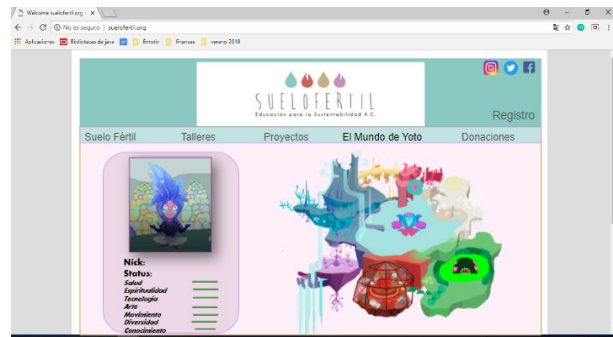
Welcome suelofertil.org ×

No es seguro | suelofertil.org

Aplicaciones Bibliotecas de java Emotiv finanzas verano 2019

SUELOFERTIL
Educación para la Sustentabilidad A.C.

Registro

Suelo Fértil Talleres Proyectos El Mundo de Yoto Donaciones

Nick:
Status:
Salud
Espiritualidad
Tecnología
Arte
Movimiento
Diversidad
Conocimiento